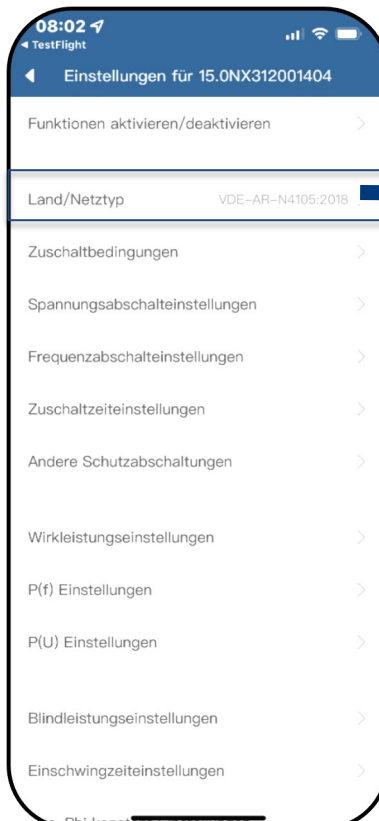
08:02
◂ TestFlight
Einstellungen für 15.0NX312001404
Funktionen aktivieren/deaktivieren
Land/Netztyp VDE-AR-N4105:2018
Zuschaltbedingungen
Spannungsabschalteinstellungen
Frequenzabschalteinstellungen
Zuschaltzeiteinstellungen
Andere Schutzabschaltungen
Wirkleistungseinstellungen
P(f) Einstellungen
P(U) Einstellungen
Blindleistungseinstellungen
Einschwingzeiteinstellungen
Phi konst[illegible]